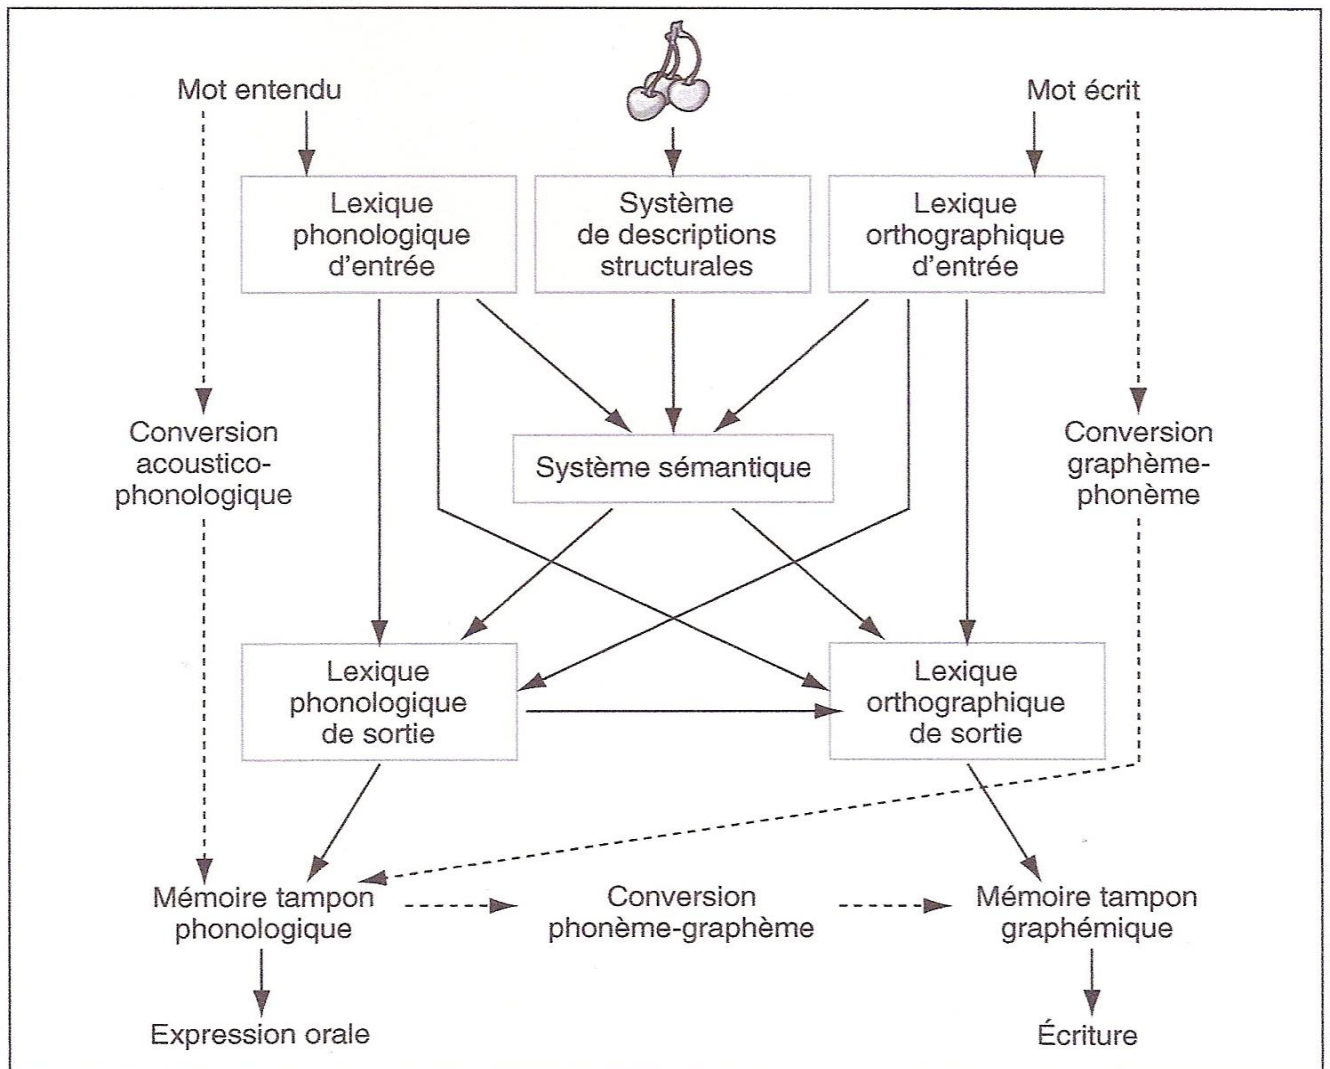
Mot entendu

Mot écrit

Lexique phonologique d'entrée

Système de descriptions structurales

Lexique orthographique d'entrée

Conversion acoustico-phonologique

Système sémantique

Conversion graphème-phonème

Lexique phonologique de sortie

Lexique orthographique de sortie

Mémoire tampon phonologique

Conversion phonème-graphème

Mémoire tampon graphémique

Expression orale

Écriture